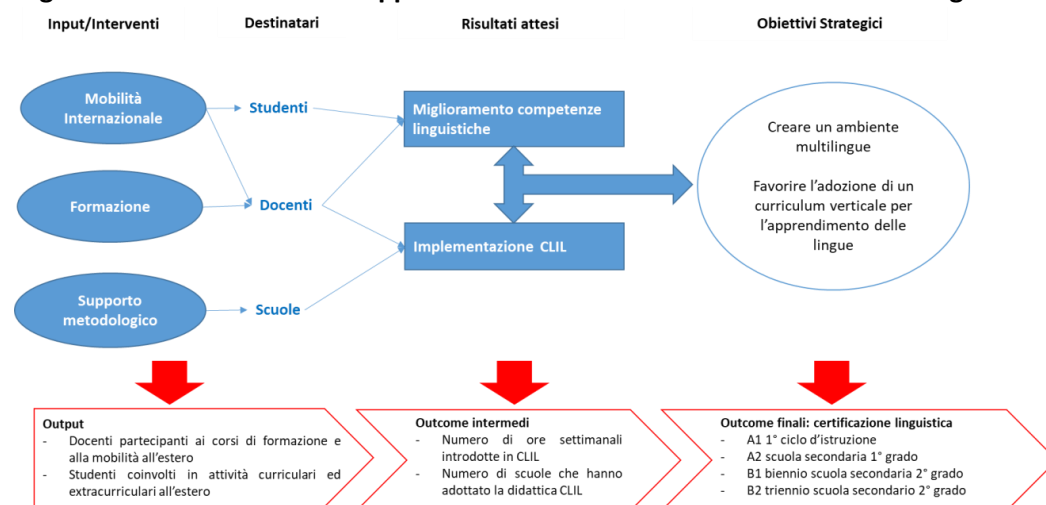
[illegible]

Input/Interventi

Destinatari

Risultati attesi

Obiettivi Strategici

Mobilità Internazionale

Formazione

Supporto metodologico

Studenti

Docenti

Scuole

Miglioramento competenze linguistiche

Implementazione CLIL

Creare un ambiente multilingue

Favorire l'adozione di un curriculum verticale per l'apprendimento delle lingue

Output
- Docenti partecipanti ai corsi di formazione e alla mobilità all'estero
- Studenti coinvolti in attività curriculari ed extracurriculari all'estero

Outcome intermedi
- Numero di ore settimanali introdotte in CLIL
- Numero di scuole che hanno adottato la didattica CLIL

Outcome finali: certificazione linguistica
- A1 1° ciclo d'istruzione
- A2 scuola secondaria 1° grado
- B1 biennio scuola secondaria 2° grado
- B2 triennio scuola secondario 2° grado